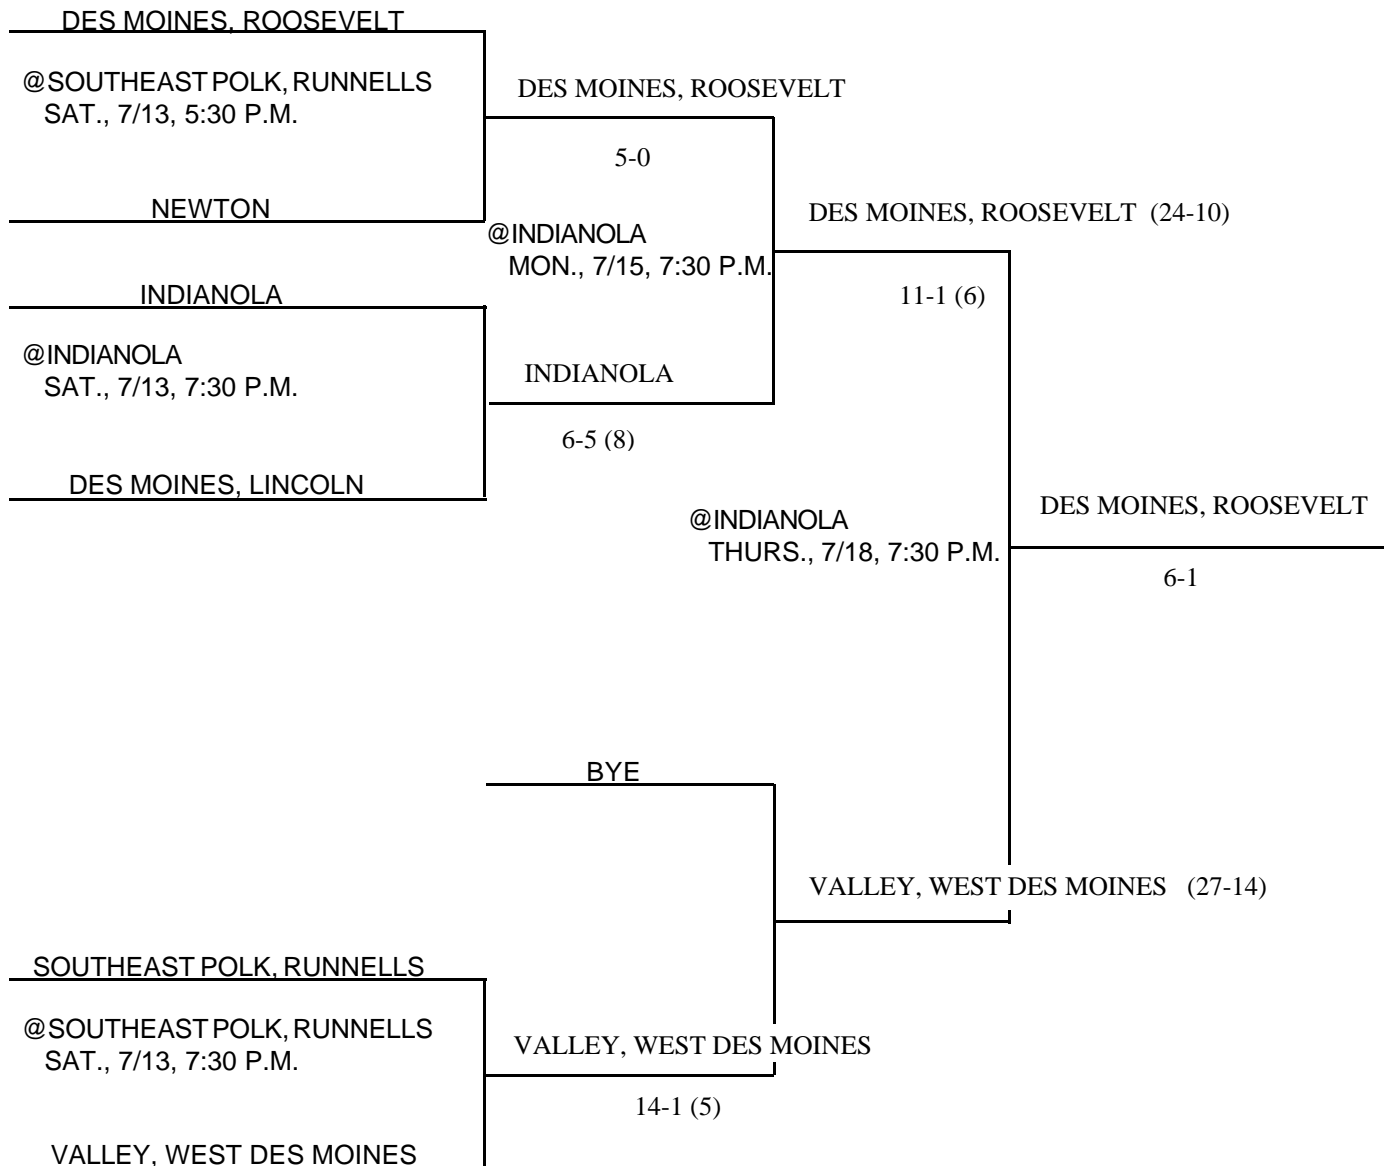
DES MOINES, ROOSEVELT

@SOUTHEAST POLK, RUNNELLS
SAT., 7/13, 5:30 P.M.

NEWTON

DES MOINES, ROOSEVELT

5-0

@INDIANOLA
MON., 7/15, 7:30 P.M.

INDIANOLA

@INDIANOLA
SAT., 7/13, 7:30 P.M.

DES MOINES, LINCOLN

INDIANOLA

6-5 (8)

DES MOINES, ROOSEVELT (24-10)

11-1 (6)

@INDIANOLA
THURS., 7/18, 7:30 P.M.

DES MOINES, ROOSEVELT

6-1

BYE

VALLEY, WEST DES MOINES (27-14)

SOUTHEAST POLK, RUNNELLS

@SOUTHEAST POLK, RUNNELLS
SAT., 7/13, 7:30 P.M.

VALLEY, WEST DES MOINES

VALLEY, WEST DES MOINES

14-1 (5)